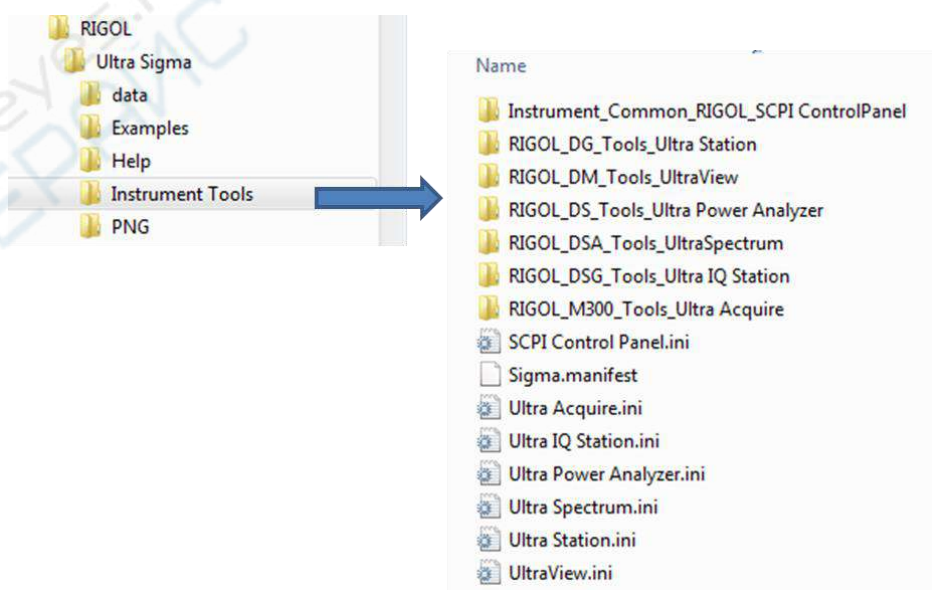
RIGOL
Ultra Sigma
data
Examples
Help
Instrument Tools
PNG

Name
Instrument_Common_RIGOL_SCPI ControlPanel
RIGOL_DG_Tools_Ultra Station
RIGOL_DM_Tools_UltraView
RIGOL_DS_Tools_Ultra Power Analyzer
RIGOL_DSA_Tools_UltraSpectrum
RIGOL_DSG_Tools_Ultra IQ Station
RIGOL_M300_Tools_Ultra Acquire
SCPI Control Panel.ini
Sigma.manifest
Ultra Acquire.ini
Ultra IQ Station.ini
Ultra Power Analyzer.ini
Ultra Spectrum.ini
Ultra Station.ini
UltraView.ini